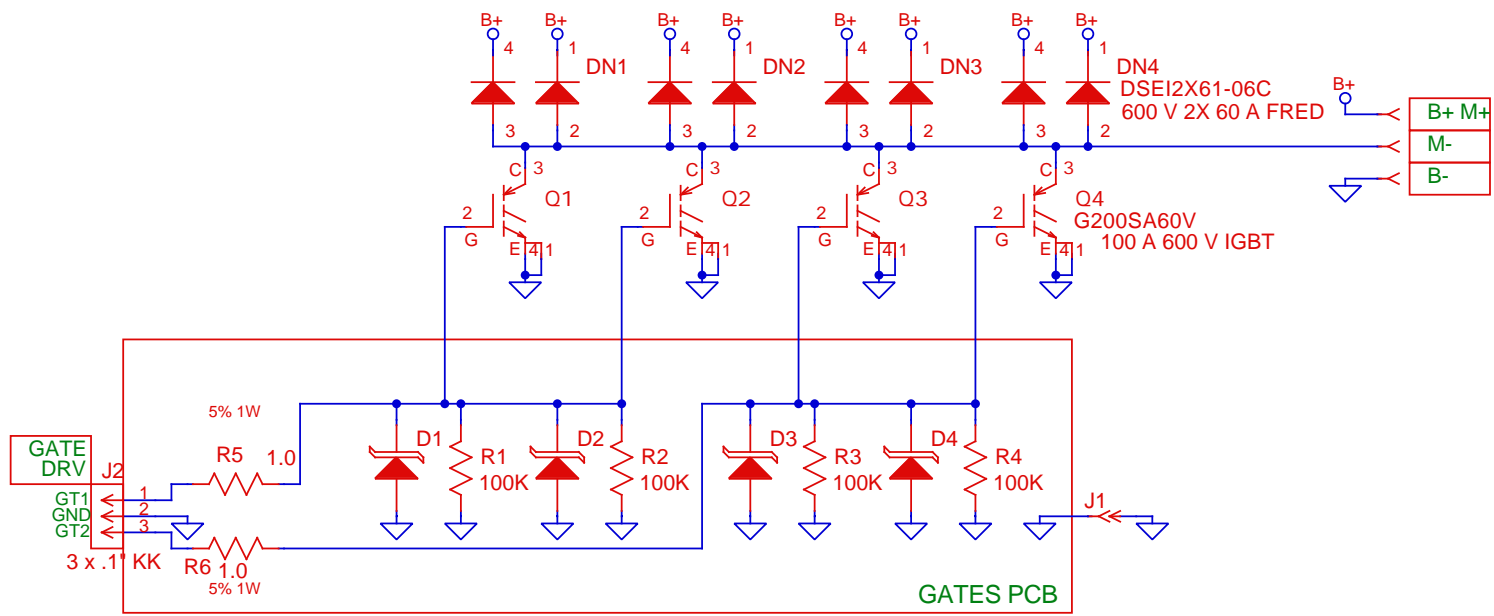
B+ 4 B+ 1 B+ 4 B+ 1 B+ 4 B+ 1 B+ 4 B+ 1

DN1 DN2 DN3 DN4
DSEI2X61-06C
600 V 2X 60 A FRED

3 2 3 2 3 2 3 2

B+

B+ M+
M-
B-

C 3 C 3 C 3 C 3

Q1 Q2 Q3 Q4
G200SA60V
100 A 600 V IGBT

2 G 2 G 2 G 2 G

E 4 1 E 4 1 E 4 1 E 4 1

5% 1W

GATE DRV

J2

GT1 1
GND 2
GT2 3

R5 1.0

R6 1.0

5% 1W

3 x .1" KK

D1 R1 100K D2 R2 100K D3 R3 100K D4 R4 100K

J1

GATES PCB